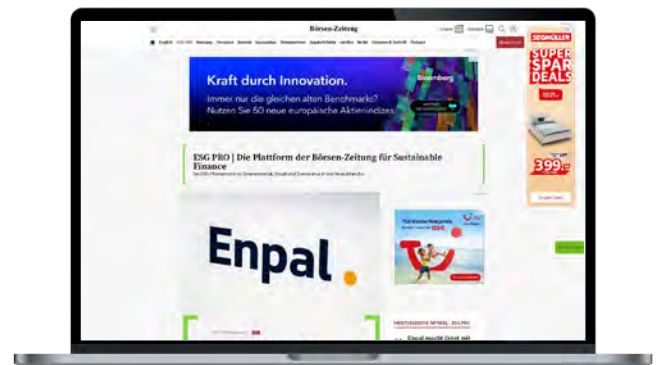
Börsen-Zeitung

Kraft durch Innovation.

Immer nur die gleichen alten Benchmarks? Nutzen Sie 50 neue europäische Aktienindizes

Bloomberg

ESG PRO | Die Plattform der Börsen-Zeitung für Sustainable Finance

SEGMÜLLER

SUPER SPAR DEALS

399,-

Enpal.

Enpal macht Ernst mit

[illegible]